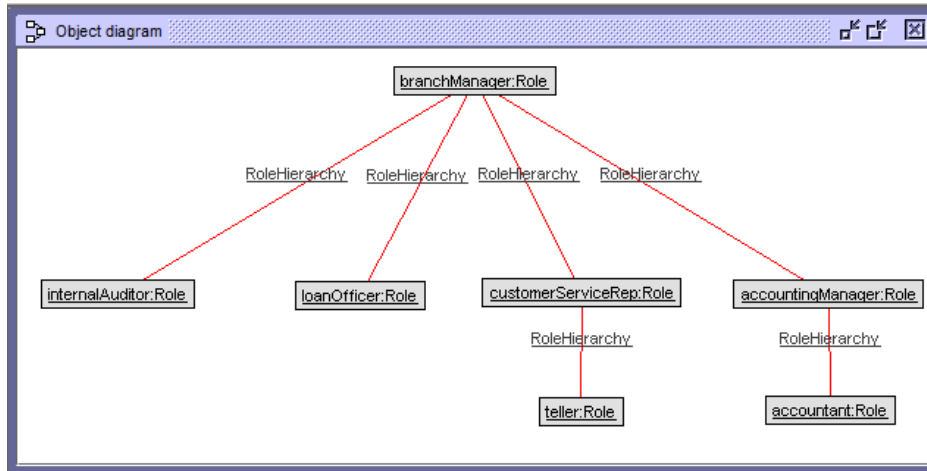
Object diagram

branchManager:Role

RoleHierarchy RoleHierarchy RoleHierarchy RoleHierarchy

internalAuditor:Role

loanOfficer:Role

customerServiceRep:Role

accountingManager:Role

RoleHierarchy

RoleHierarchy

teller:Role

accountant:Role